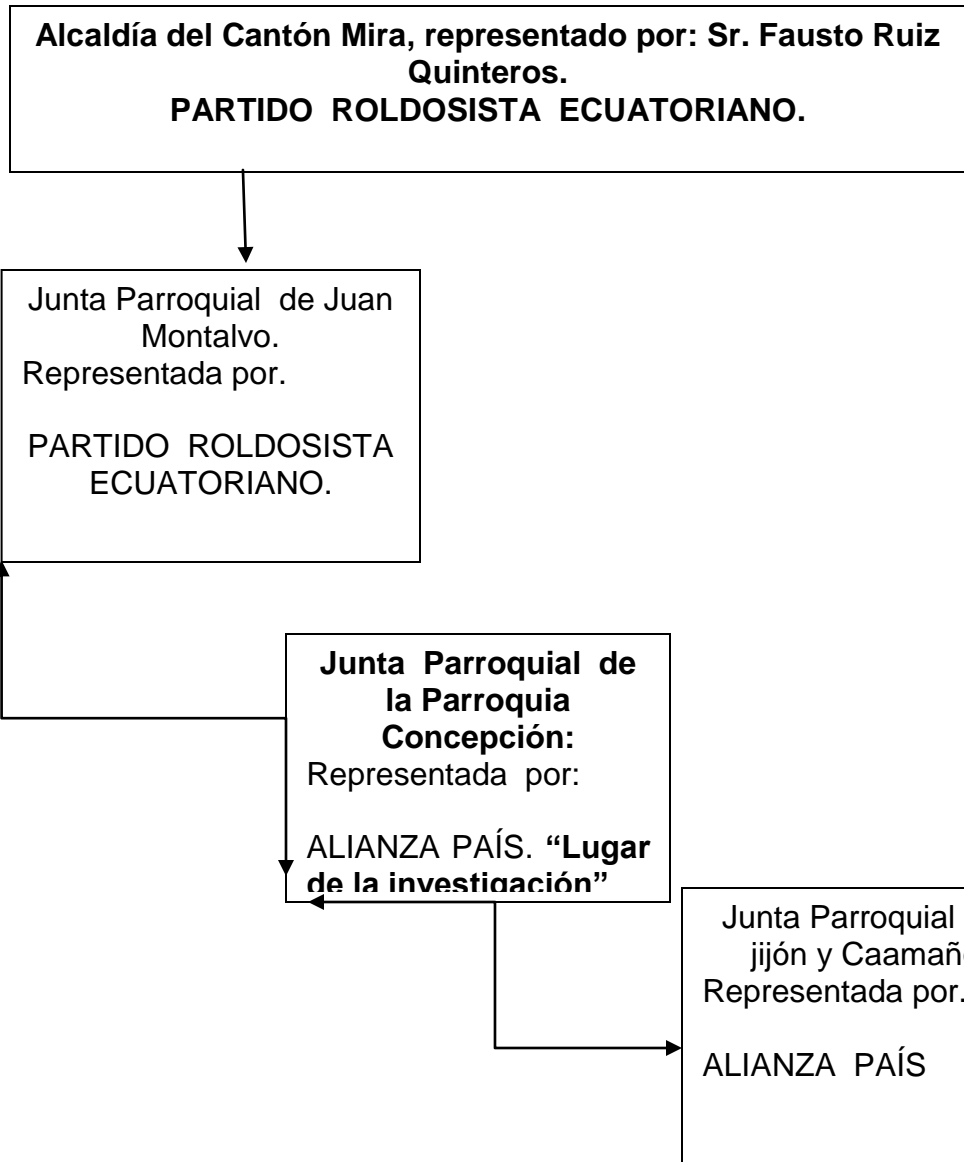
Alcaldía del Cantón Mira, representado por: Sr. Fausto Ruiz Quinteros.
PARTIDO ROLDOSISTA ECUATORIANO.

Junta Parroquial de Juan Montalvo.
Representada por.

PARTIDO ROLDOSISTA ECUATORIANO.

Junta Parroquial de la Parroquia Concepción:
Representada por:

ALIANZA PAÍS. "Lugar de la investigación"

Junta Parroquial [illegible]
jijón y Caamañ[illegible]
Representada por.

ALIANZA PAÍS